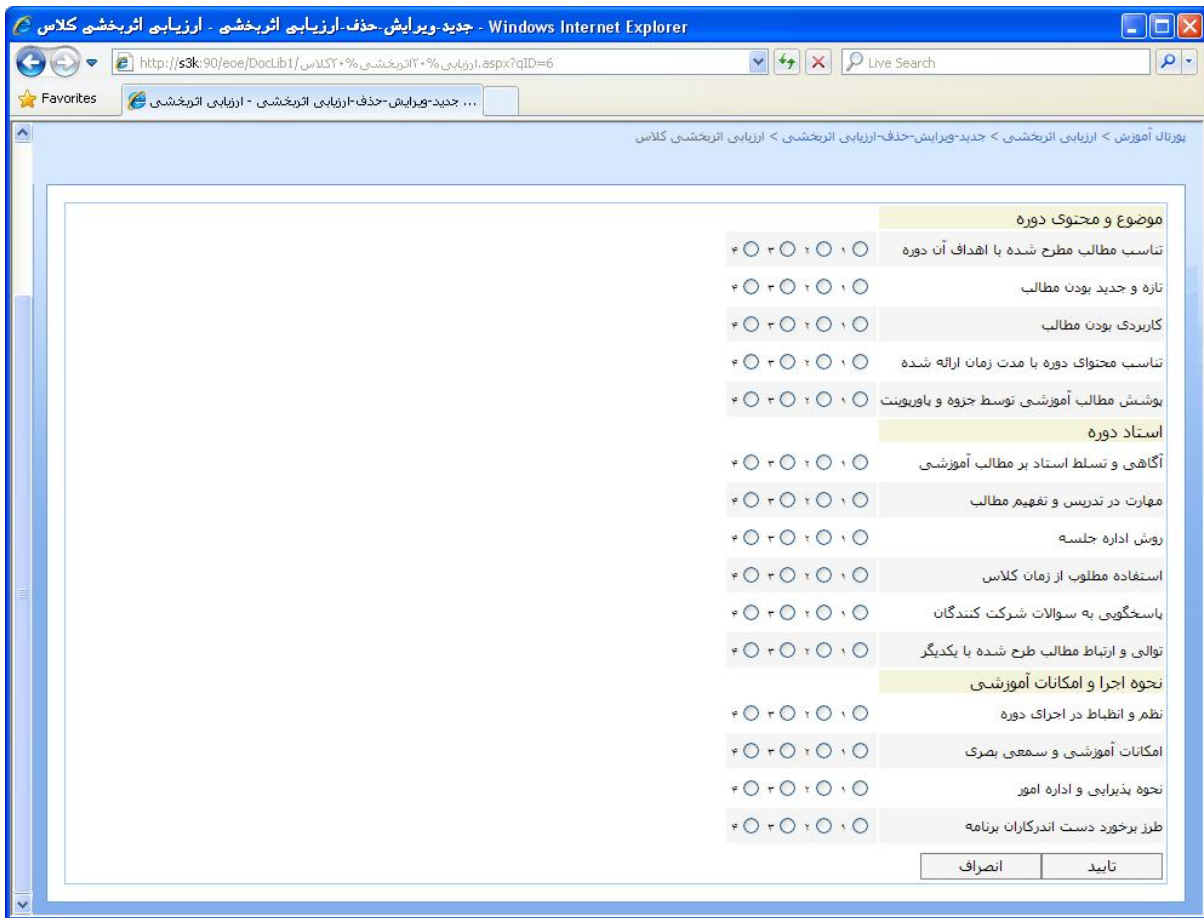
جدید-ویرایش-حذف-ارزیابی اثربخشی - ارزیابی اثربخشی کلاس - Windows Internet Explorer

http://s3k:90/eoe/DocLib1/ارزیابی%۲۰اثربخشی%۲۰کلاس.aspx?qID=6

Live Search

Favorites

... جدید-ویرایش-حذف-ارزیابی اثربخشی - ارزیابی اثربخشی

پورتال آموزش > ارزیابی اثربخشی > جدید-ویرایش-حذف-ارزیابی اثربخشی > ارزیابی اثربخشی کلاس

موضوع و محتوی دوره

تناسب مطالب مطرح شده با اهداف آن دوره ۱ ۲ ۳ ۴

تازه و جدید بودن مطالب ۱ ۲ ۳ ۴

کاربردی بودن مطالب ۱ ۲ ۳ ۴

تناسب محتوای دوره با مدت زمان ارائه شده ۱ ۲ ۳ ۴

پوشش مطالب آموزشی توسط جزوه و پاورپوینت ۱ ۲ ۳ ۴

استاد دوره

آگاهی و تسلط استاد بر مطالب آموزشی ۱ ۲ ۳ ۴

مهارت در تدریس و تفهیم مطالب ۱ ۲ ۳ ۴

روش اداره جلسه ۱ ۲ ۳ ۴

استفاده مطلوب از زمان کلاس ۱ ۲ ۳ ۴

پاسخگویی به سوالات شرکت کنندگان ۱ ۲ ۳ ۴

توالی و ارتباط مطالب طرح شده با یکدیگر ۱ ۲ ۳ ۴

نحوه اجرا و امکانات آموزشی

نظم و انظباط در اجرای دوره ۱ ۲ ۳ ۴

امکانات آموزشی و سمعی بصری ۱ ۲ ۳ ۴

نحوه پذیرایی و اداره امور ۱ ۲ ۳ ۴

طرز برخورد دست اندرکاران برنامه ۱ ۲ ۳ ۴

تایید انصراف